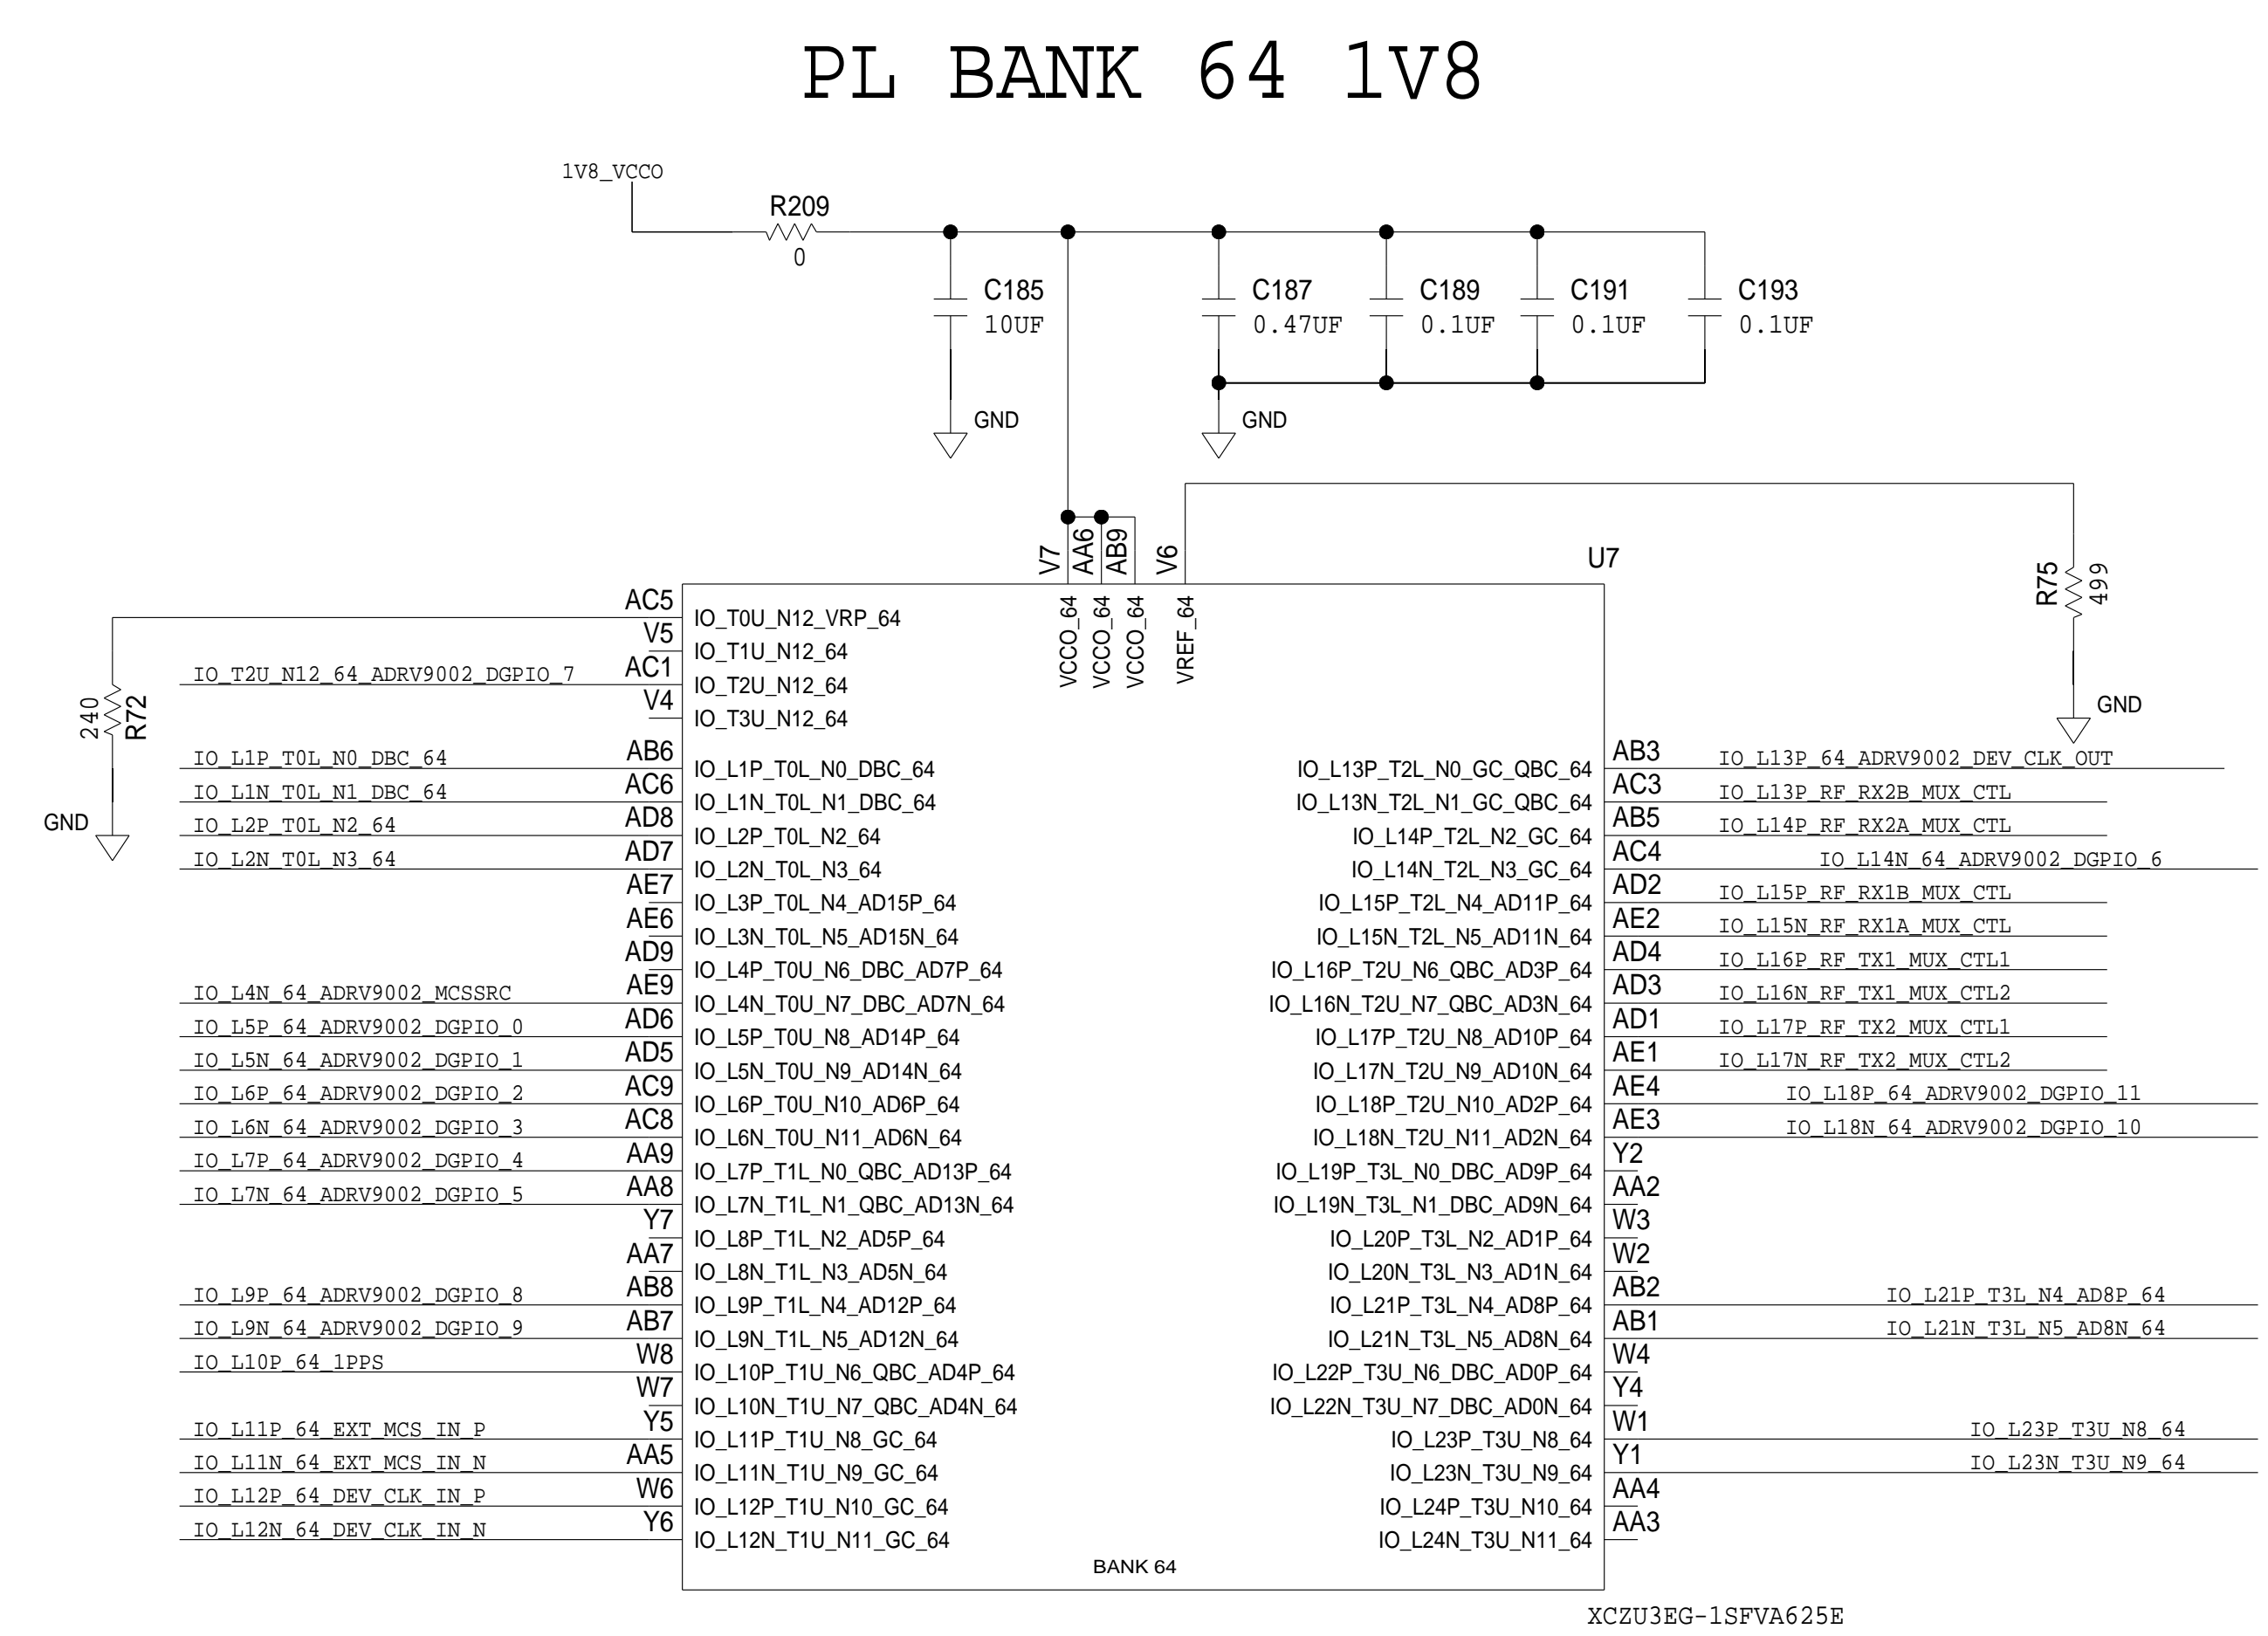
PL BANK 64 1V8

1V8_VCCO
R209
0
C185
10UF
C187
0.47UF
C189
0.1UF
C191
0.1UF
C193
0.1UF
GND
GND

V7 AA6 AB9 V6
U7
VCCO_64 VCCO_64 VCCO_64 VREF_64
R75
499
GND

240
R72
GND

AC5 IO_T0U_N12_VRP_64
V5 IO_T1U_N12_64
IO_T2U_N12_64_ADRV9002_DGPIO_7 AC1 IO_T2U_N12_64
V4 IO_T3U_N12_64
IO_L1P_T0L_N0_DBC_64 AB6 IO_L1P_T0L_N0_DBC_64
IO_L1N_T0L_N1_DBC_64 AC6 IO_L1N_T0L_N1_DBC_64
IO_L2P_T0L_N2_64 AD8 IO_L2P_T0L_N2_64
IO_L2N_T0L_N3_64 AD7 IO_L2N_T0L_N3_64
AE7 IO_L3P_T0L_N4_AD15P_64
AE6 IO_L3N_T0L_N5_AD15N_64
AD9 IO_L4P_T0U_N6_DBC_AD7P_64
IO_L4N_64_ADRV9002_MCSSRC AE9 IO_L4N_T0U_N7_DBC_AD7N_64
IO_L5P_64_ADRV9002_DGPIO_0 AD6 IO_L5P_T0U_N8_AD14P_64
IO_L5N_64_ADRV9002_DGPIO_1 AD5 IO_L5N_T0U_N9_AD14N_64
IO_L6P_64_ADRV9002_DGPIO_2 AC9 IO_L6P_T0U_N10_AD6P_64
IO_L6N_64_ADRV9002_DGPIO_3 AC8 IO_L6N_T0U_N11_AD6N_64
IO_L7P_64_ADRV9002_DGPIO_4 AA9 IO_L7P_T1L_N0_QBC_AD13P_64
IO_L7N_64_ADRV9002_DGPIO_5 AA8 IO_L7N_T1L_N1_QBC_AD13N_64
Y7 IO_L8P_T1L_N2_AD5P_64
AA7 IO_L8N_T1L_N3_AD5N_64
IO_L9P_64_ADRV9002_DGPIO_8 AB8 IO_L9P_T1L_N4_AD12P_64
IO_L9N_64_ADRV9002_DGPIO_9 AB7 IO_L9N_T1L_N5_AD12N_64
IO_L10P_64_1PPS W8 IO_L10P_T1U_N6_QBC_AD4P_64
W7 IO_L10N_T1U_N7_QBC_AD4N_64
IO_L11P_64_EXT_MCS_IN_P Y5 IO_L11P_T1U_N8_GC_64
IO_L11N_64_EXT_MCS_IN_N AA5 IO_L11N_T1U_N9_GC_64
IO_L12P_64_DEV_CLK_IN_P W6 IO_L12P_T1U_N10_GC_64
IO_L12N_64_DEV_CLK_IN_N Y6 IO_L12N_T1U_N11_GC_64

IO_L13P_T2L_N0_GC_QBC_64 AB3 IO_L13P_64_ADRV9002_DEV_CLK_OUT
IO_L13N_T2L_N1_GC_QBC_64 AC3 IO_L13P_RF_RX2B_MUX_CTL
IO_L14P_T2L_N2_GC_64 AB5 IO_L14P_RF_RX2A_MUX_CTL
IO_L14N_T2L_N3_GC_64 AC4 IO_L14N_64_ADRV9002_DGPIO_6
IO_L15P_T2L_N4_AD11P_64 AD2 IO_L15P_RF_RX1B_MUX_CTL
IO_L15N_T2L_N5_AD11N_64 AE2 IO_L15N_RF_RX1A_MUX_CTL
IO_L16P_T2U_N6_QBC_AD3P_64 AD4 IO_L16P_RF_TX1_MUX_CTL1
IO_L16N_T2U_N7_QBC_AD3N_64 AD3 IO_L16N_RF_TX1_MUX_CTL2
IO_L17P_T2U_N8_AD10P_64 AD1 IO_L17P_RF_TX2_MUX_CTL1
IO_L17N_T2U_N9_AD10N_64 AE1 IO_L17N_RF_TX2_MUX_CTL2
IO_L18P_T2U_N10_AD2P_64 AE4 IO_L18P_64_ADRV9002_DGPIO_11
IO_L18N_T2U_N11_AD2N_64 AE3 IO_L18N_64_ADRV9002_DGPIO_10
IO_L19P_T3L_N0_DBC_AD9P_64 Y2
IO_L19N_T3L_N1_DBC_AD9N_64 AA2
IO_L20P_T3L_N2_AD1P_64 W3
IO_L20N_T3L_N3_AD1N_64 W2
IO_L21P_T3L_N4_AD8P_64 AB2 IO_L21P_T3L_N4_AD8P_64
IO_L21N_T3L_N5_AD8N_64 AB1 IO_L21N_T3L_N5_AD8N_64
IO_L22P_T3U_N6_DBC_AD0P_64 W4
IO_L22N_T3U_N7_DBC_AD0N_64 Y4
IO_L23P_T3U_N8_64 W1 IO_L23P_T3U_N8_64
IO_L23N_T3U_N9_64 Y1 IO_L23N_T3U_N9_64
IO_L24P_T3U_N10_64 AA4
IO_L24N_T3U_N11_64 AA3
BANK 64
XCZU3EG-1SFVA625E